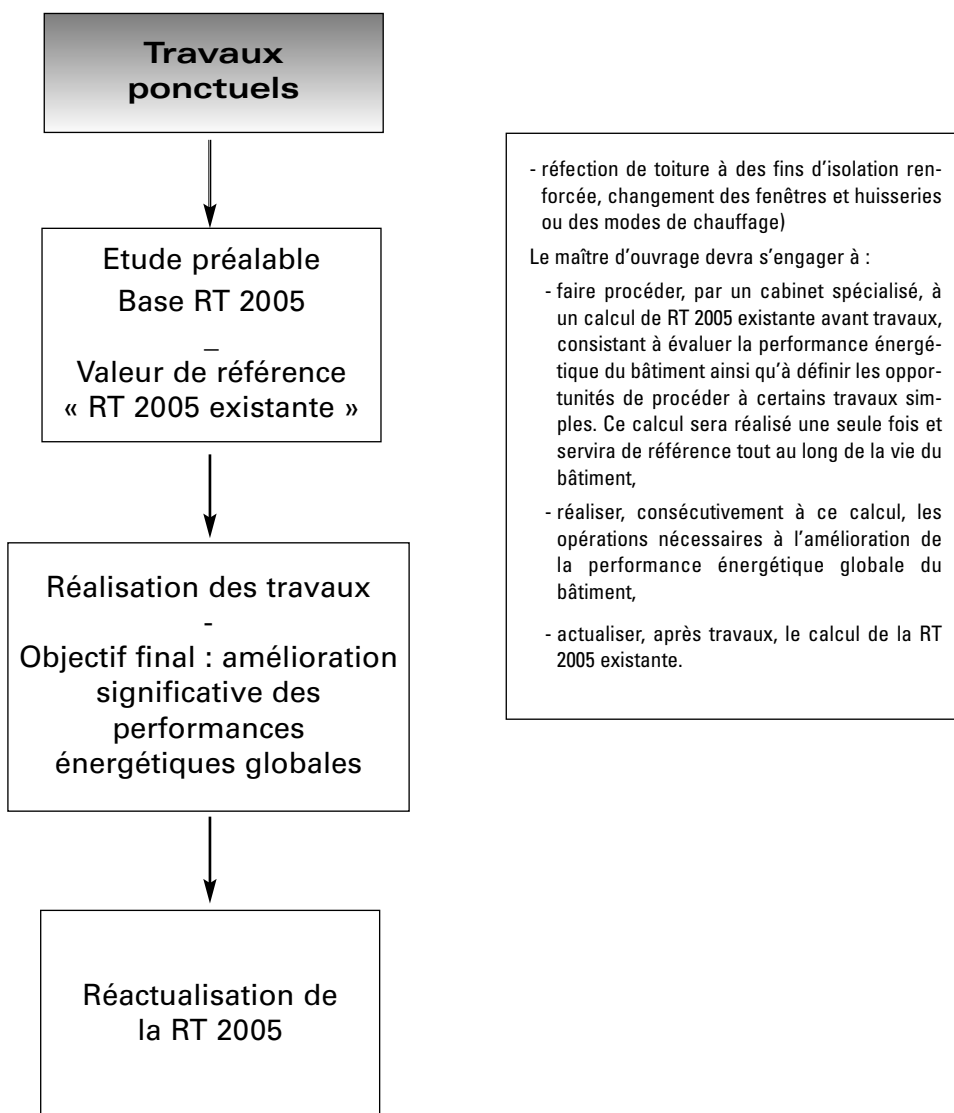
Travaux ponctuels

Etude préalable
Base RT 2005
–
Valeur de référence
« RT 2005 existante »

Réalisation des travaux
-
Objectif final : amélioration significative des performances énergétiques globales

Réactualisation de la RT 2005

- réfection de toiture à des fins d'isolation renforcée, changement des fenêtres et huisseries ou des modes de chauffage)

Le maître d'ouvrage devra s'engager à :

- faire procéder, par un cabinet spécialisé, à un calcul de RT 2005 existante avant travaux, consistant à évaluer la performance énergétique du bâtiment ainsi qu'à définir les opportunités de procéder à certains travaux simples. Ce calcul sera réalisé une seule fois et servira de référence tout au long de la vie du bâtiment,

- réaliser, consécutivement à ce calcul, les opérations nécessaires à l'amélioration de la performance énergétique globale du bâtiment,

- actualiser, après travaux, le calcul de la RT 2005 existante.